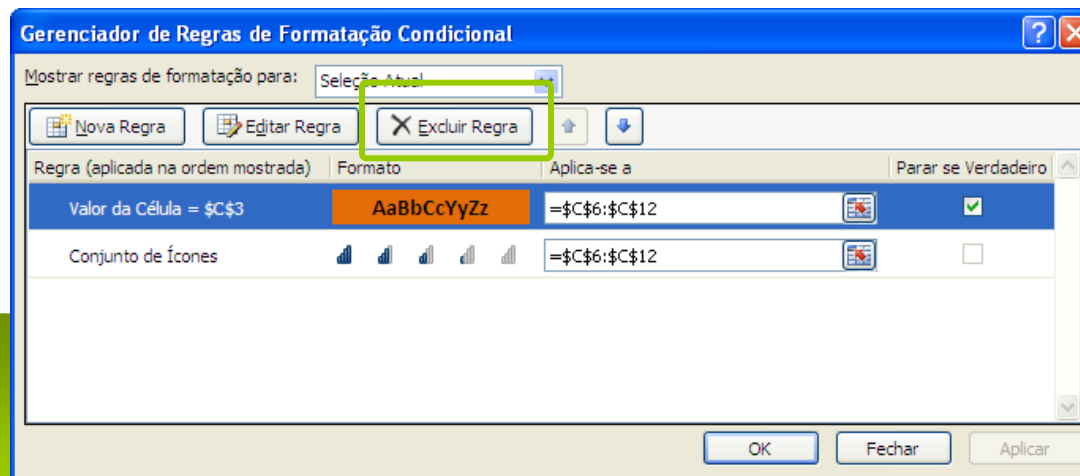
Gerenciador de Regras de Formatação Condicional

Mostrar regras de formatação para: Seleção Atual

Nova Regra | Editar Regra | Excluir Regra

| Regra (aplicada na ordem mostrada) | Formato | Aplica-se a | Parar se Verdadeiro |
|---|---|---|---|
| Valor da Célula = $C$3 | AaBbCcYyZz | =$C$6:$C$12 | ✓ |
| Conjunto de Ícones | | =$C$6:$C$12 | |

OK | Fechar | Aplicar